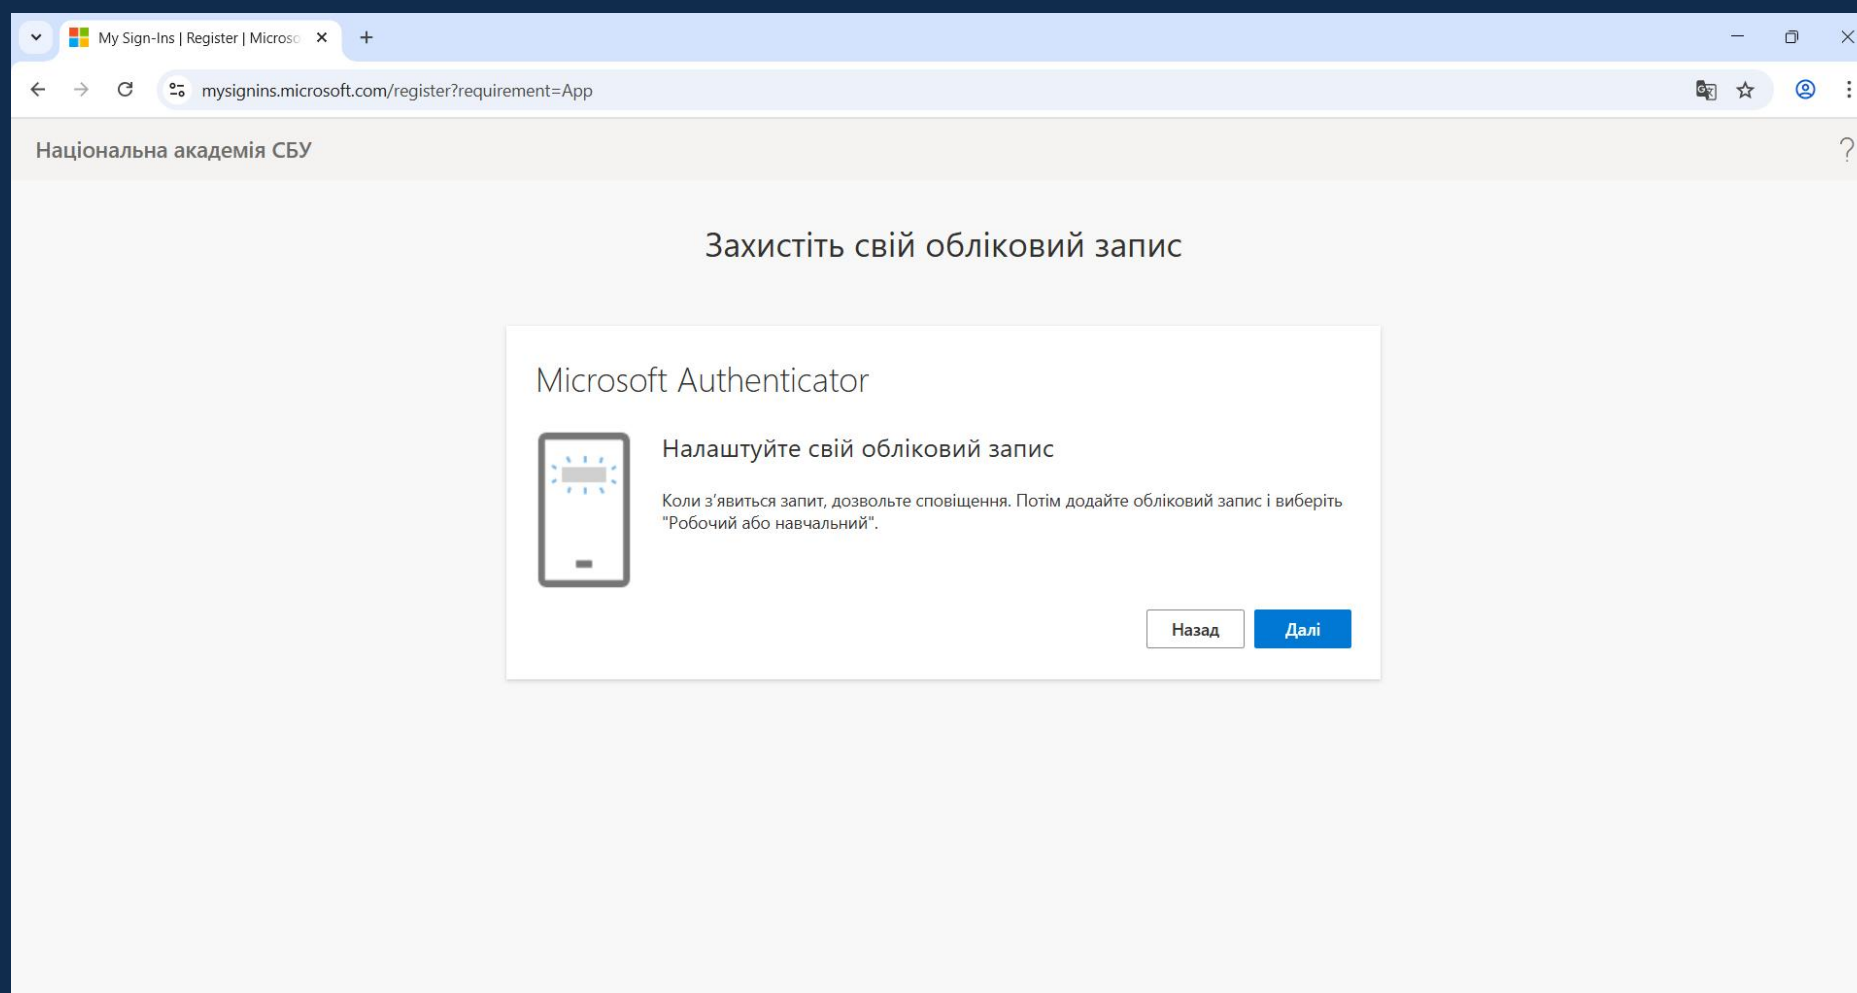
My Sign-Ins | Register | Microso

mysignins.microsoft.com/register?requirement=App

Національна академія СБУ

?

Захистіть свій обліковий запис

Microsoft Authenticator

Налаштуйте свій обліковий запис

Коли з'явиться запит, дозвольте сповіщення. Потім додайте обліковий запис і виберіть "Робочий або навчальний".

Назад

Далі